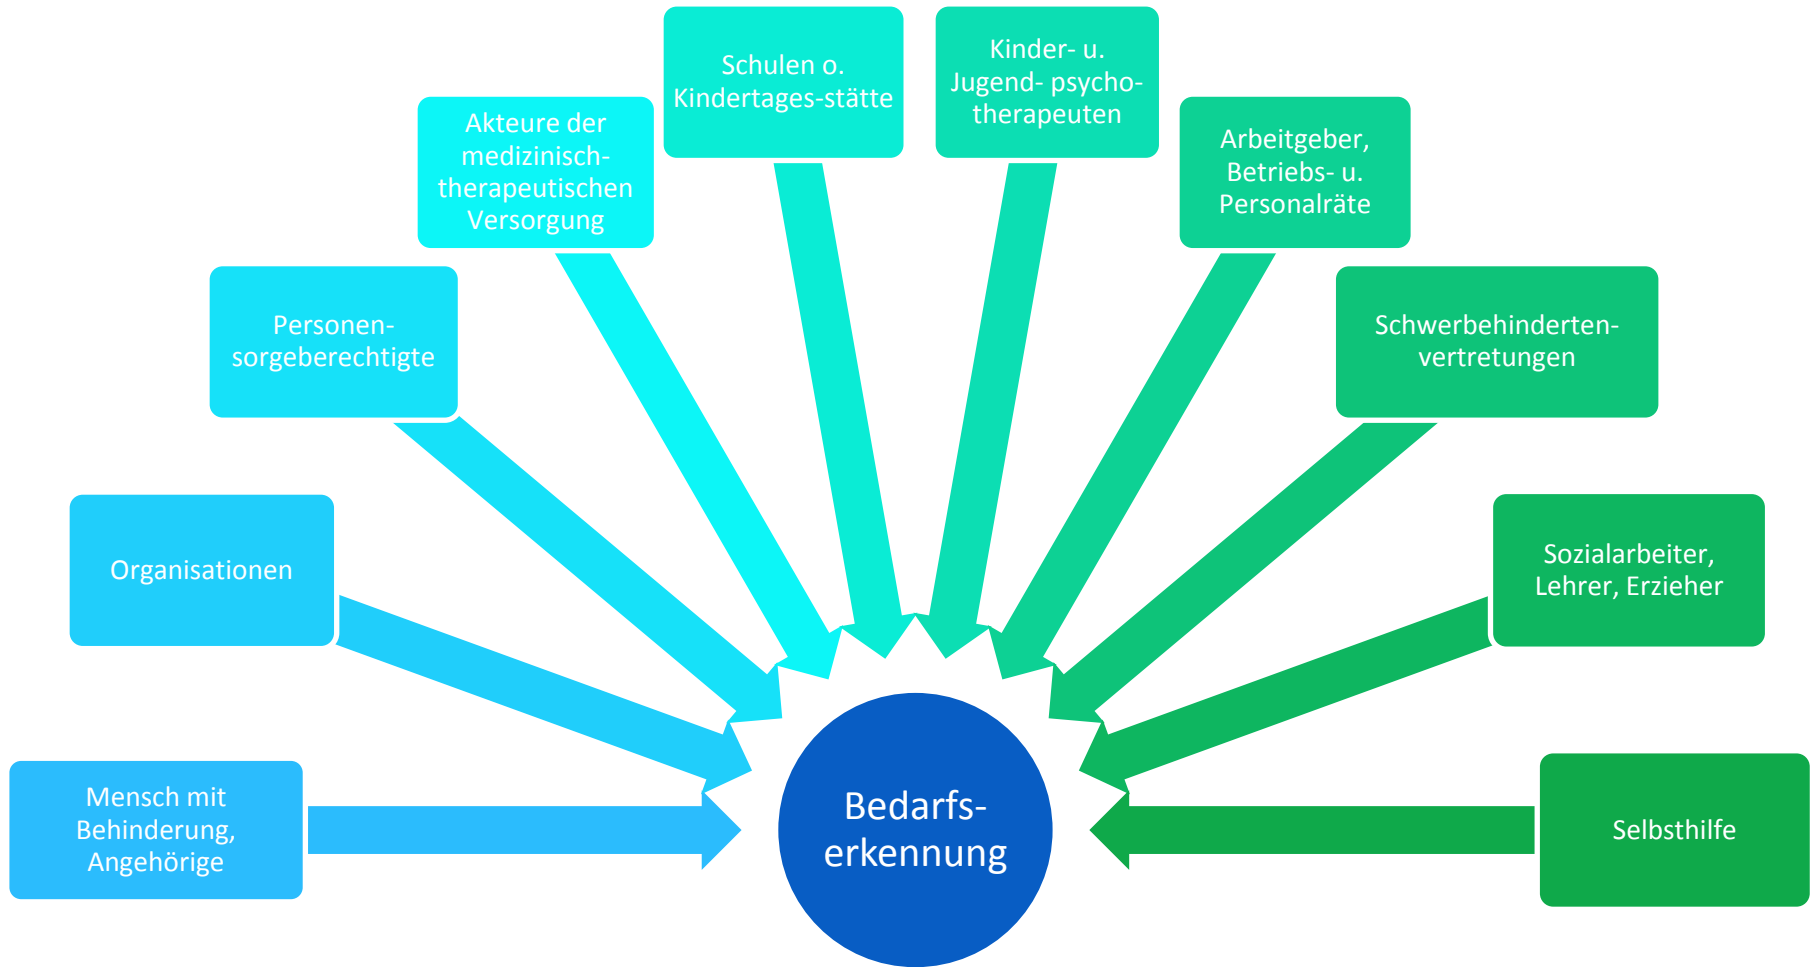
Mensch mit Behinderung, Angehörige

Organisationen

Personen-sorgeberechtigte

Akteure der medizinisch-therapeutischen Versorgung

Schulen o. Kindertages-stätte

Kinder- u. Jugend- psycho-therapeuten

Arbeitgeber, Betriebs- u. Personalräte

Schwerbehinderten-vertretungen

Sozialarbeiter, Lehrer, Erzieher

Selbsthilfe

Bedarfs-erkennung